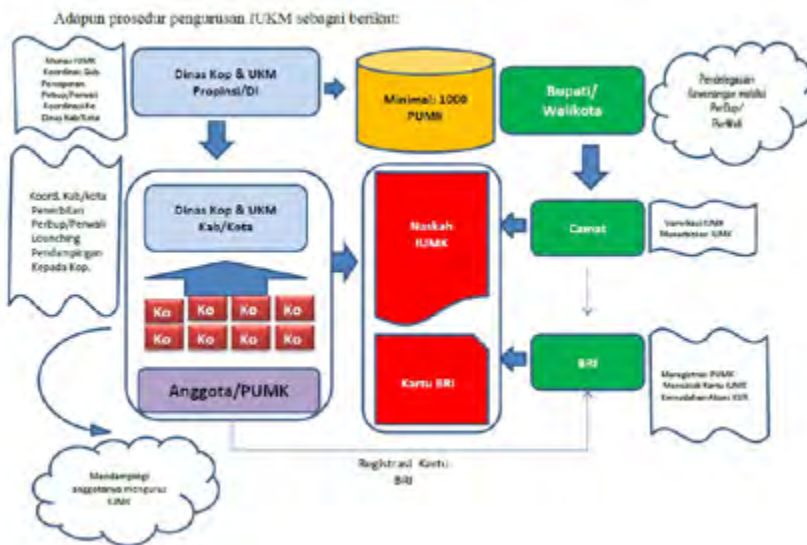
Adapun prosedur pengurusan IUKM sebagai berikut:

Monev IUMK Koordinasi Kab Penyiapan Perbup/Perwali Koordinasi ke Dinas Kab/Kota

Dinas Kop & UKM Propinsi/DI

Minimal: 1000 PUMK

Bupati/ Walikota

Pendelegasian Kewenangan melalui PerBup/ PerWali

Koord. Kab/Kota Penerbitan Perbup/Perwali Launching Pendampingan Kepada Kop.

Dinas Kop & UKM Kab/Kota

Ko Ko Ko Ko
Ko Ko Ko Ko

Anggota/PUMK

Naskah IUMK

Kartu BRI

Camat

Verifikasi IUMK Menerbitkan IUMK

BRI

Mengelola PUMK Menerbitkan Kartu IUMK Kemudahan Akses KUR

Mendampingi anggotanya mengurus IUMK

Registrasi Kartu BRI